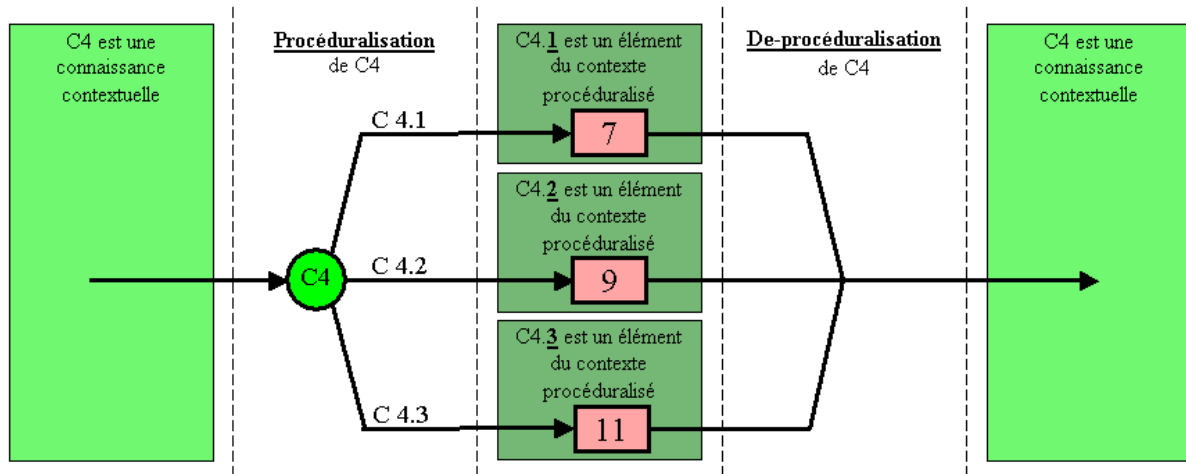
C4 est une connaissance contextuelle

Procéduralisation de C4

C4.1 est un élément du contexte procéduralisé

C4.2 est un élément du contexte procéduralisé

C4.3 est un élément du contexte procéduralisé

De-procéduralisation de C4

C4 est une connaissance contextuelle

C4

C 4.1

C 4.2

C 4.3

7

9

11